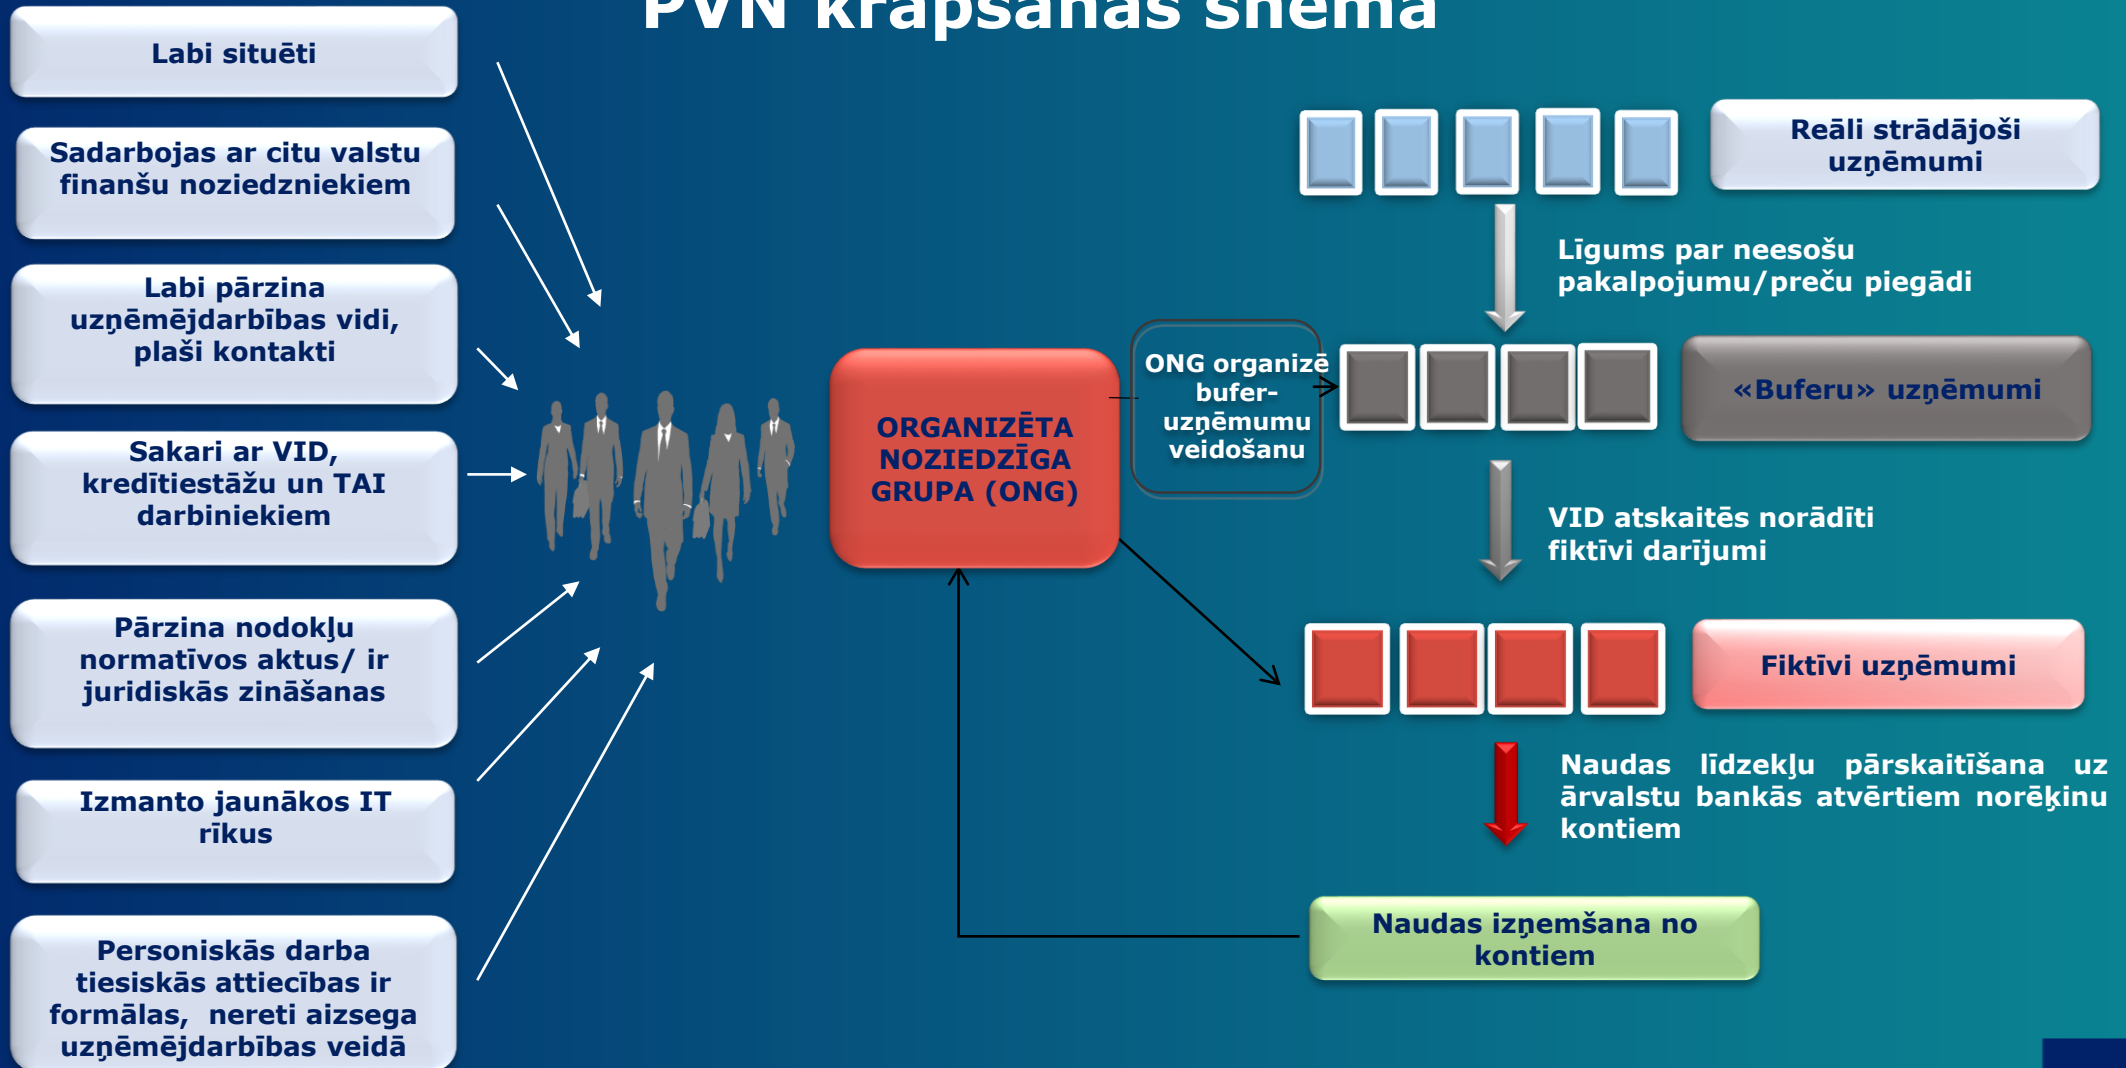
PVN krāpšanas shēma

Labi situēti

Sadarbojas ar citu valstu finanšu noziedzniekiem

Labi pārzina uzņēmējdarbības vidi, plaši kontakti

Sakari ar VID, kredītiestāžu un TAI darbiniekiem

Pārzina nodokļu normatīvos aktus/ ir juridiskās zināšanas

Izmanto jaunākos IT rīkus

Personiskās darba tiesiskās attiecības ir formālas, nereti aizsega uzņēmējdarbības veidā

ORGANIZĒTA NOZIEDZĪGA GRUPA (ONG)

ONG organizē bufer-uzņēmumu veidošanu

Reāli strādājoši uzņēmumi

Līgums par neesošu pakalpojumu/preču piegādi

«Buferu» uzņēmumi

VID atskaitēs norādīti fiktīvi darījumi

Fiktīvi uzņēmumi

Naudas līdzekļu pārskaitīšana uz ārvalstu bankās atvērtiem norēķinu kontiem

Naudas izņemšana no kontiem